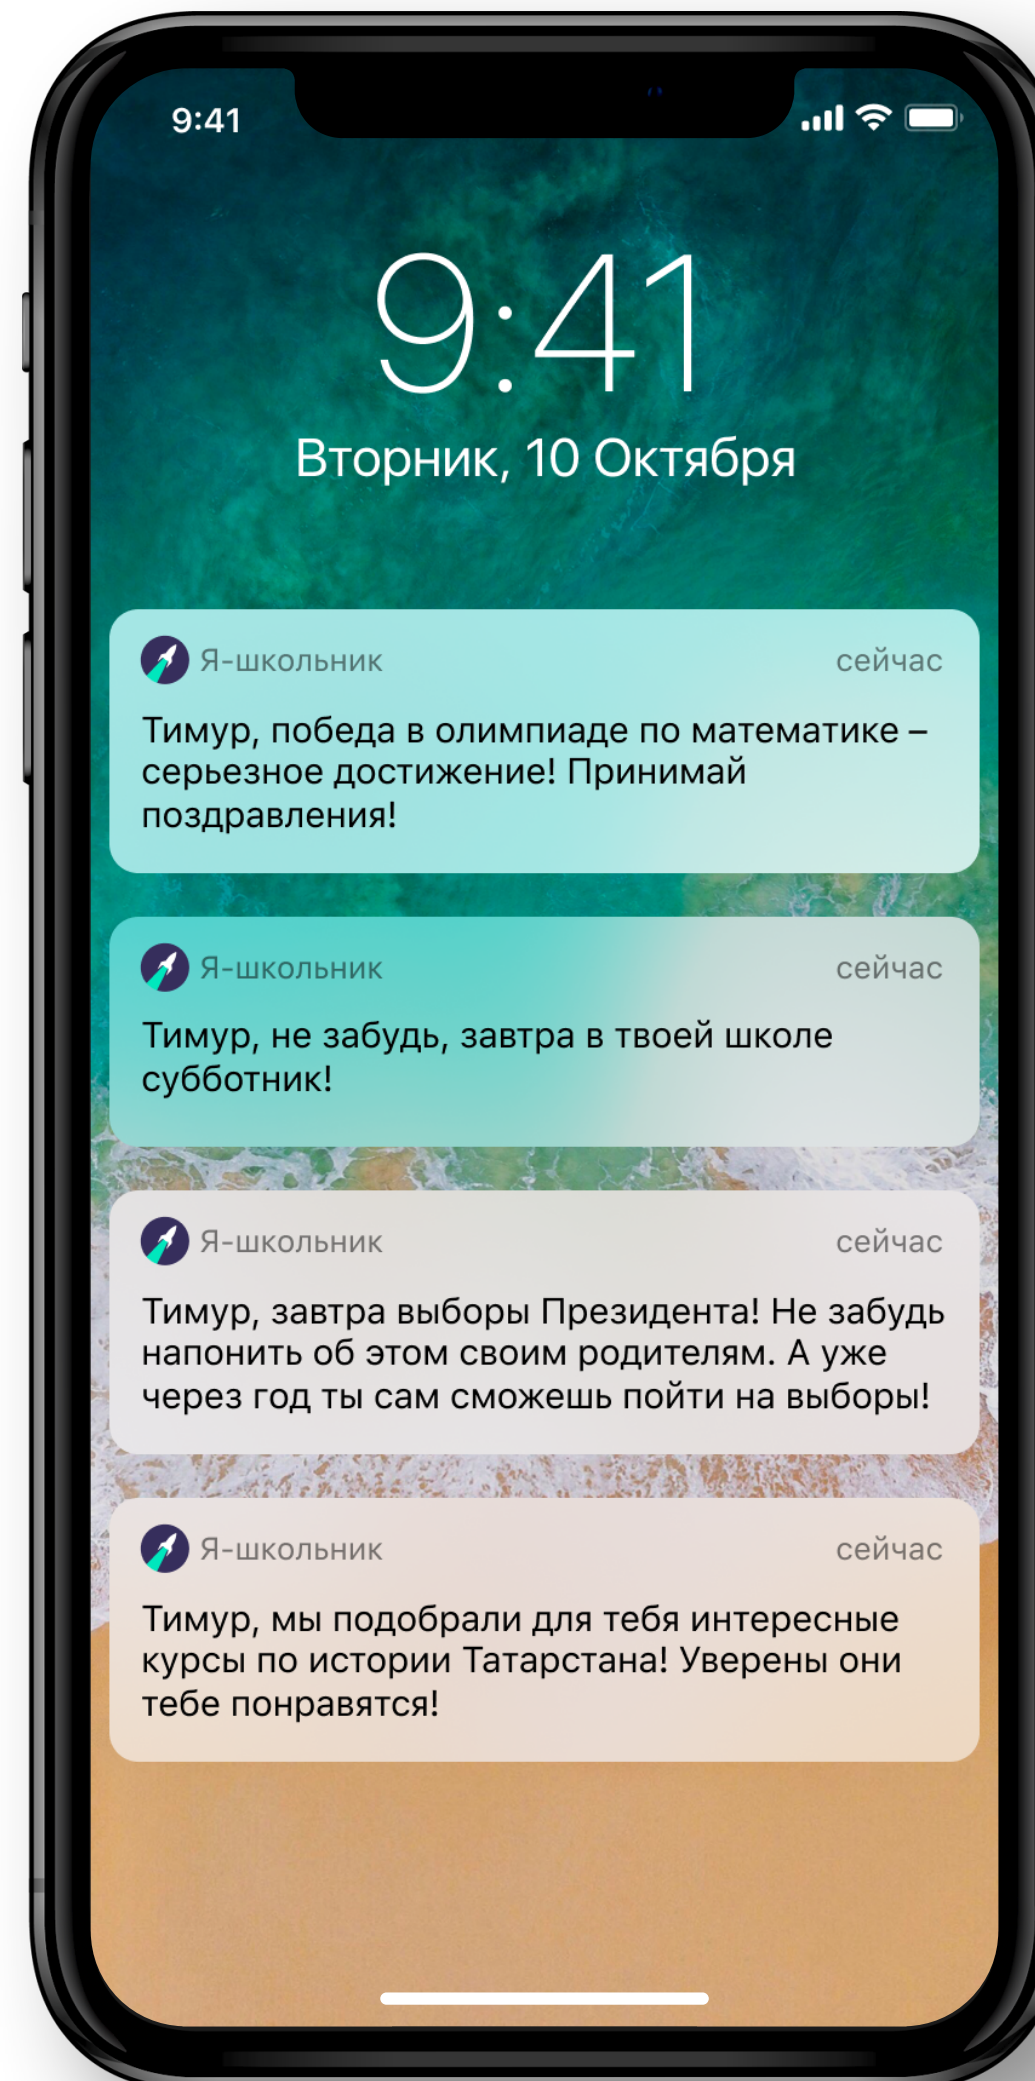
9:41

9:41
Вторник, 10 Октября

Я-школьник сейчас
Тимур, победа в олимпиаде по математике – серьезное достижение! Принимай поздравления!

Я-школьник сейчас
Тимур, не забудь, завтра в твоей школе субботник!

Я-школьник сейчас
Тимур, завтра выборы Президента! Не забудь напонить об этом своим родителям. А уже через год ты сам сможешь пойти на выборы!

Я-школьник сейчас
Тимур, мы подобрали для тебя интересные курсы по истории Татарстана! Уверены они тебе понравятся!